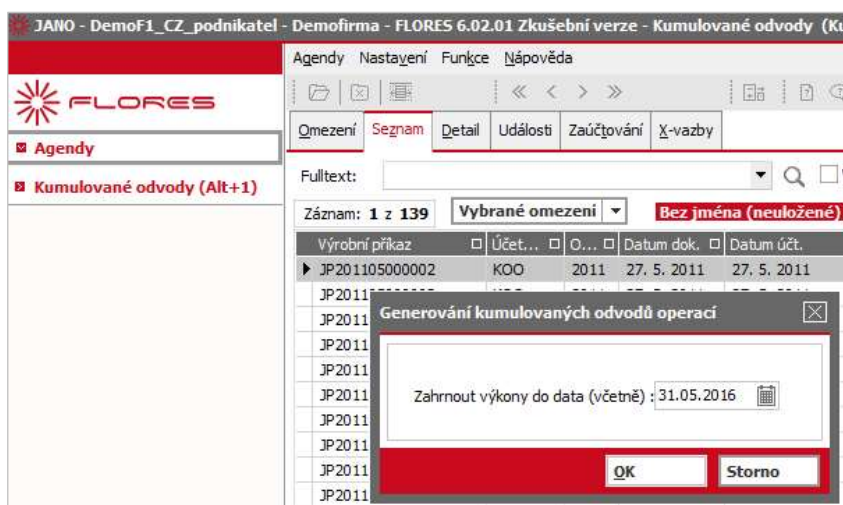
JANO - DemoF1_CZ_podnikatel - Demofirma - FLORES 6.02.01 Zkušební verze - Kumulované odvody (K

FLORES

Agendy

Kumulované odvody (Alt+1)

Agendy Nastavení Funkce Nápověda

Omezení Seznam Detail Události Zaúčtování X-vazby

Fulltext:

Záznam: 1 z 139 Vybrané omezení Bez jména (neuložené)

| Výrobní příkaz | Účet... | O... | Datum dok. | Datum účt. |
|---|---|---|---|---|
| JP201105000002 | KOO | 2011 | 27. 5. 2011 | 27. 5. 2011 |
| JP2011 | | | | |
| JP2011 | | | | |
| JP2011 | | | | |
| JP2011 | | | | |
| JP2011 | | | | |
| JP2011 | | | | |
| JP2011 | | | | |
| JP2011 | | | | |
| JP2011 | | | | |

Generování kumulovaných odvodů operací

Zahrnout výkony do data (včetně) : 31.05.2016

OK Storno